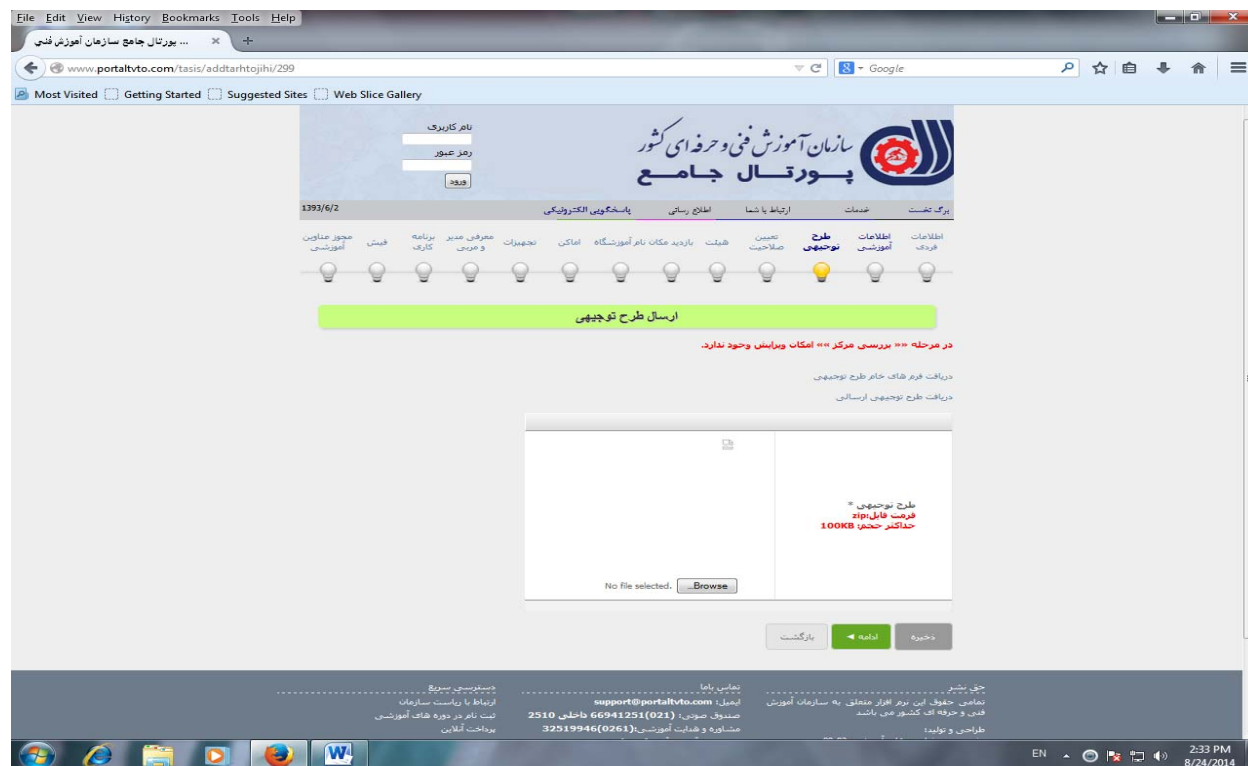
File Edit View History Bookmarks Tools Help
... پورتال جامع سازمان آموزش فنی
www.portaltvto.com/tasis/addtarhtojihi/299
Google
Most Visited Getting Started Suggested Sites Web Slice Gallery

نام کاربری
رمز عبور
ورود
سازمان آموزش فنی و حرفه ای کشور
پورتال جامع

1393/6/2
برگ نخست خدمات ارتباط با شما اطلاع رسانی پاسخگویی الکترونیکی

اطلاعات فردی
اطلاعات آموزشی
طرح توجیهی
تعیین صلاحیت
هیئت
بازدید مکان
نام آموزشگاه
اماکن
تجهیزات
معرفی مدیر و مربی
برنامه کاری
فیش
مجوز عناوین آموزشی

ارسال طرح توجیهی

در مرحله «« بررسی مرکز »» امکان ویرایش وجود ندارد.

دریافت فرم های خام طرح توجیهی
دریافت طرح توجیهی ارسالی

طرح توجیهی *
فرمت فایل:zip
حداکثر حجم: 100KB

No file selected. Browse...

ذخیره ادامه بازگشت

حق نشر
تمامی حقوق این نرم افزار متعلق به سازمان آموزش فنی و حرفه ای کشور می باشد
طراحی و تولید:

تماس باما
ایمیل: support@portaltvto.com
صندوق صوتی: (021)66941251 داخلی 2510
مشاوره و هدایت آموزشی:(0261)32519946

دسترسی سریع
ارتباط با ریاست سازمان
ثبت نام در دوره های آموزشی
پرداخت آنلاین

EN 2:33 PM 8/24/2014